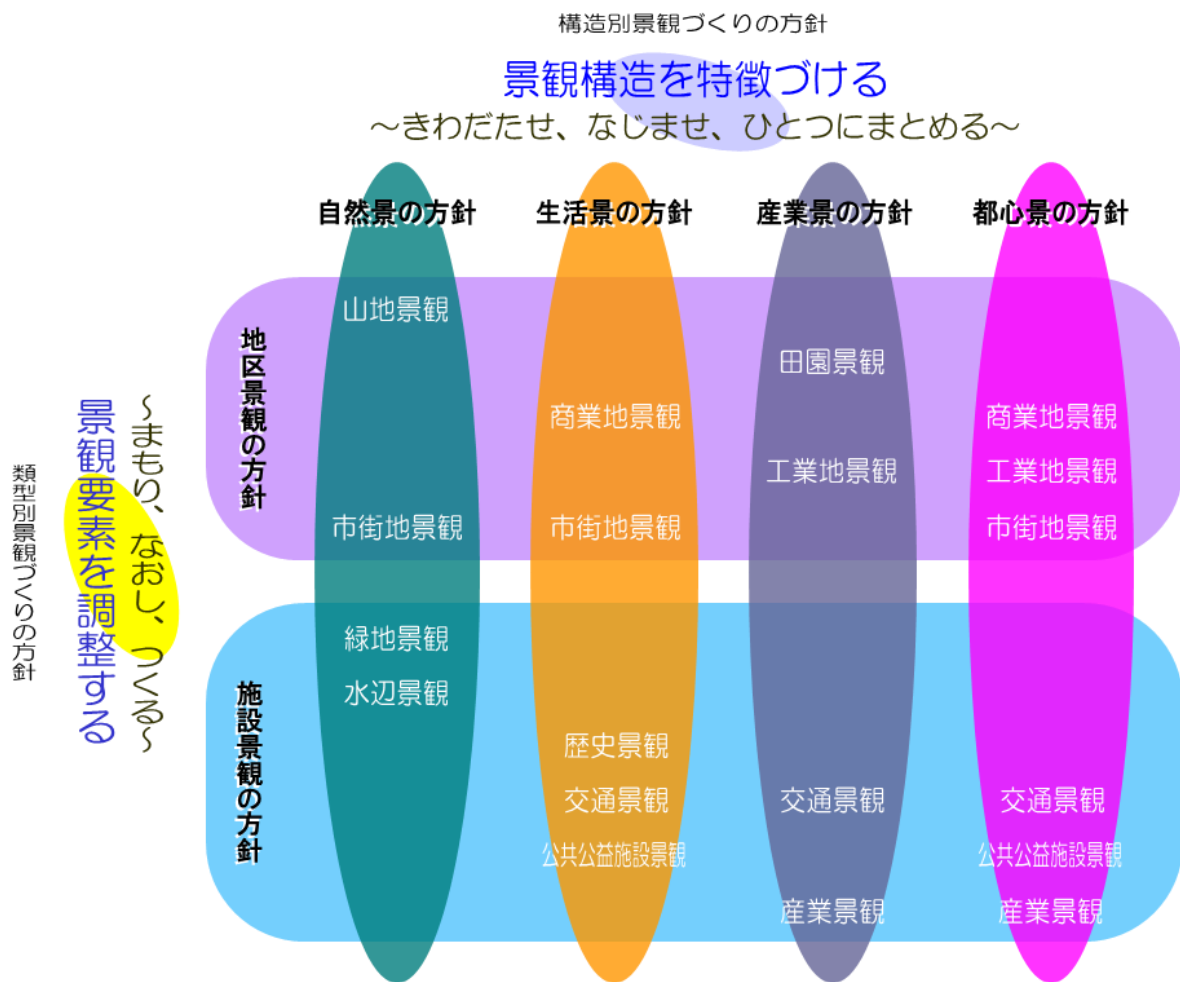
構造別景観づくりの方針

景観構造を特徴づける

～きわだたせ、なじませ、ひとつにまとめる～

類型別景観づくりの方針

景観要素を調整する

～まもり、なおし、つくる～

| | 自然景の方針 | 生活景の方針 | 産業景の方針 | 都心景の方針 |
|---|---|---|---|---|
| 地区景観の方針 | 山地景観 | | | |
| | | | 田園景観 | |
| | | 商業地景観 | | 商業地景観 |
| | | | 工業地景観 | 工業地景観 |
| | 市街地景観 | 市街地景観 | | 市街地景観 |
| 施設景観の方針 | 緑地景観 | | | |
| | 水辺景観 | | | |
| | | 歴史景観 | | |
| | | 交通景観 | 交通景観 | 交通景観 |
| | | 公共公益施設景観 | | 公共公益施設景観 |
| | | | 産業景観 | 産業景観 |